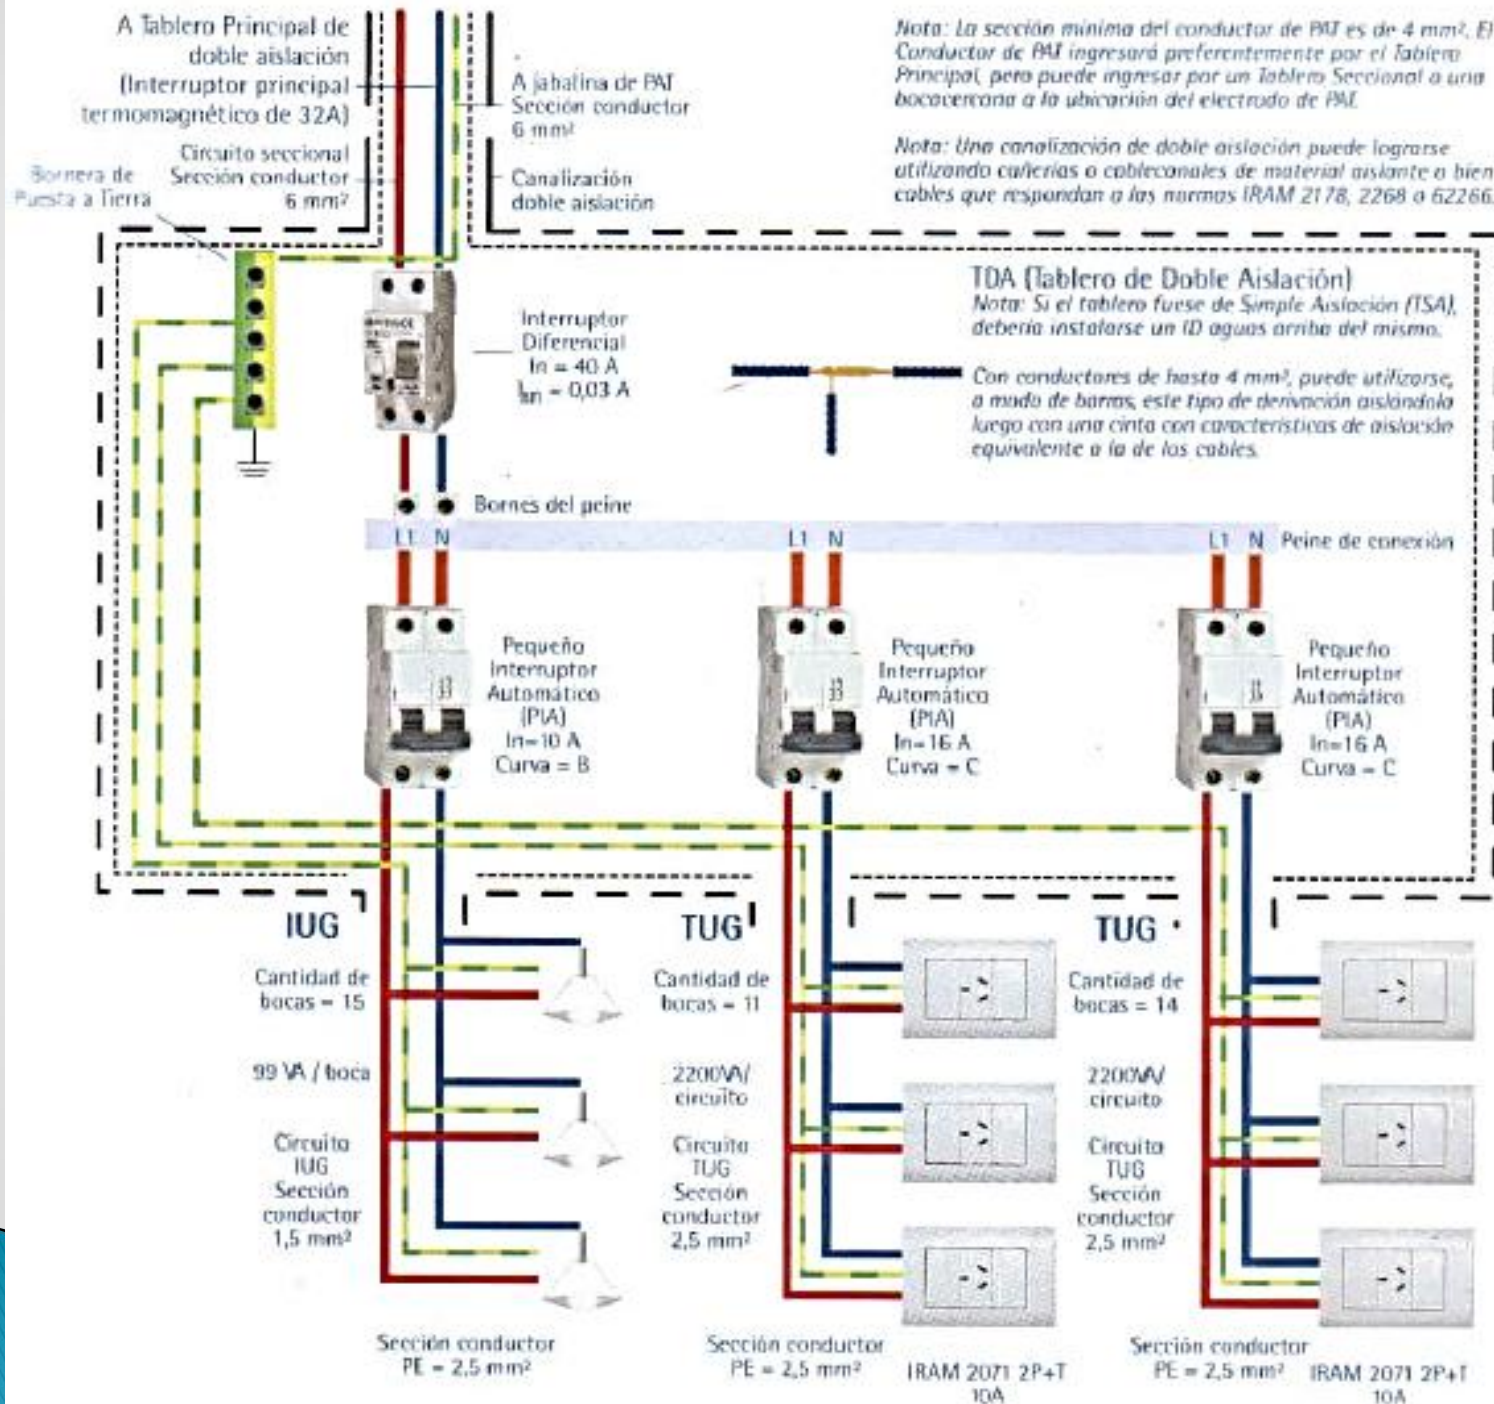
A Tablero Principal de doble aislación (Interruptor principal termomagnético de 32A)

A jabalina de PAT Sección conductor 6 mm²

Nota: La sección mínima del conductor de PAT es de 4 mm². El Conductor de PAT ingresará preferentemente por el Tablero Principal, pero puede ingresar por un Tablero Seccional o una bocacercana a la ubicación del electrodo de PAT.

Nota: Una canalización de doble aislación puede lograrse utilizando cañerías o cablecanales de material aislante o bien cables que respondan a las normas IRAM 2178, 2268 o 62266.

Bornera de Puesta a Tierra

Circuito seccional Sección conductor 6 mm²

Canalización doble aislación

TDA (Tablero de Doble Aislación)
Nota: Si el tablero fuese de Simple Aislación (TSA), debería instalarse un ID aguas arriba del mismo.

Interruptor Diferencial In = 40 A I∆n = 0,03 A

Con conductores de hasta 4 mm², puede utilizarse, a modo de barras, este tipo de derivación aislándola luego con una cinta con características de aislación equivalente a la de los cables.

Bornes del peine

L1 N

L1 N

L1 N Peine de conexión

Pequeño Interruptor Automático (PIA) In=10 A Curva = B

Pequeño Interruptor Automático (PIA) In=16 A Curva = C

Pequeño Interruptor Automático (PIA) In=16 A Curva = C

IUG
Cantidad de bocas = 15
99 VA / boca
Circuito IUG Sección conductor 1,5 mm²

TUG
Cantidad de bocas = 11
2200VA/ circuito
Circuito TUG Sección conductor 2,5 mm²

TUG
Cantidad de bocas = 14
2200VA/ circuito
Circuito TUG Sección conductor 2,5 mm²

Sección conductor PE = 2,5 mm²

Sección conductor PE = 2,5 mm²

IRAM 2071 2P+T 10A

Sección conductor PE = 2,5 mm²

IRAM 2071 2P+T 10A